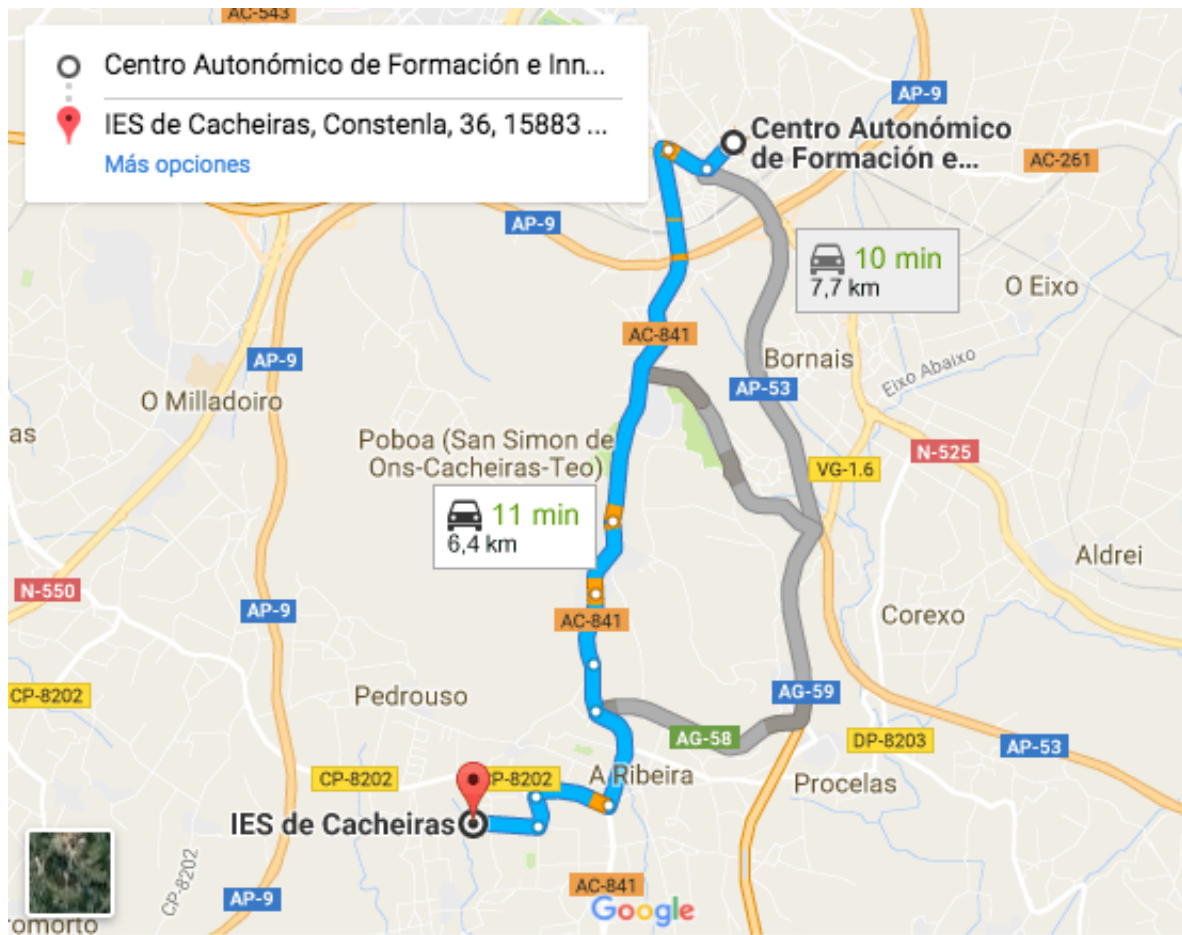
AC-543

Centro Autonómico de Formación e Inn...

IES de Cacheiras, Constenla, 36, 15883 ...

Más opciones

AP-9

Centro Autonómico de Formación e...

AC-261

AP-9

10 min
7,7 km

O Eixo

AC-841

AP-9

Bornais

Eixo Abaixo

AP-53

O Milladoiro

as

Poboa (San Simon de Ons-Cacheiras-Teo)

N-525

VG-1.6

11 min
6,4 km

Aldrei

N-550

AP-9

AC-841

Corexo

CP-8202

Pedrouso

AG-59

AG-58

DP-8203

AP-53

CP-8202

P-8202

A Ribeira

Procelas

IES de Cacheiras

CP-8202

AP-9

AC-841

Google

romorto